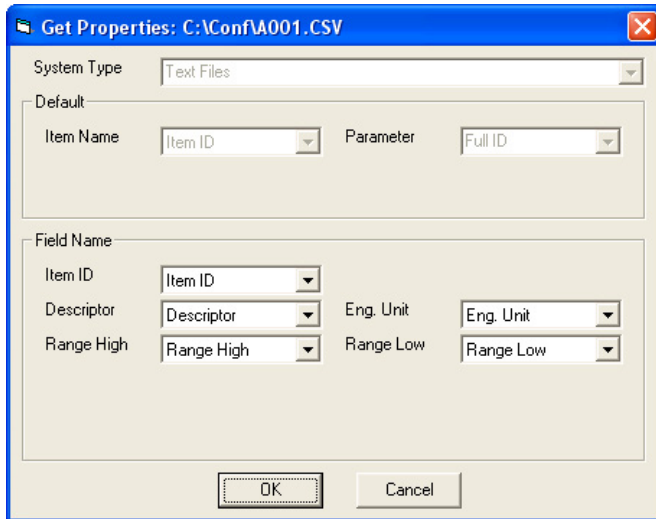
Get Properties: C:\Conf\A001.CSV

System Type
Text Files

Default
Item Name
Item ID
Parameter
Full ID

Field Name
Item ID
Item ID
Descriptor
Descriptor
Eng. Unit
Eng. Unit
Range High
Range High
Range Low
Range Low

OK
Cancel